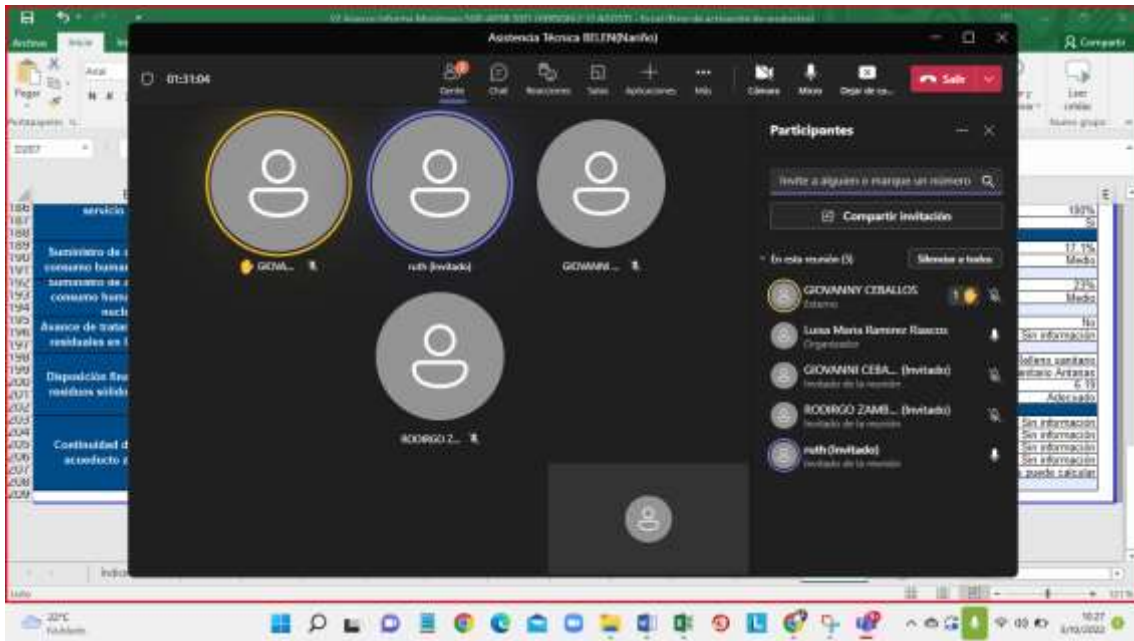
Archivo Inicio

Asistencia Técnica BELEN(Nariño)

01:31:04

Gente Chat Reacciones Salas Aplicaciones Más Cámara Micro Dejar de co... Salir

Pegar

Portapapeles

Participantes

Invite a alguien o marque un número

Compartir invitación

En esta reunión (5) Silenciar a todos

GIOVANNY CEBALLOS
Externo

Luisa Maria Ramirez Rosero
Organizador

GIOVANNI CEBA... (Invitado)
Invitado de la reunión

RODRIGO ZAMB... (Invitado)
Invitado de la reunión

ruth (Invitado)
Invitado de la reunión

GIOVA...

ruth (Invitado)

GIOVANNI...

RODRIGO Z...

servicio

Suministro de consumo human

Suministro de consumo huma

Avance de trata residuales en

Disposición fin residuos sólid

Continuidad d acueducto

100%
5
17.1%
Medio
23%
Medio
No
Sin información
Relleno sanitario
Sanitario Antanas
6.19
Adecuado
Sin información
Sin información
Sin información
Sin información
puede calcular

Compartir

Leer celdas

Nuevo grupo

Indic

Listo

20°C
Nublado

10:27
3/10/2022